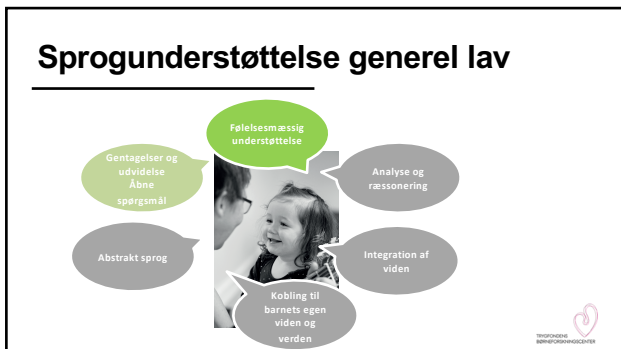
Sprogunderstøttelse generel lav

Følelsesmæssig understøttelse

Gentagelser og udvidelse
Åbne spørgsmål

Analyse og ræssonering

Abstrakt sprog

Integration af viden

Kobling til barnets egen viden og verden

TRYGFONDENS BØRNEFORSKNINGSCENTER